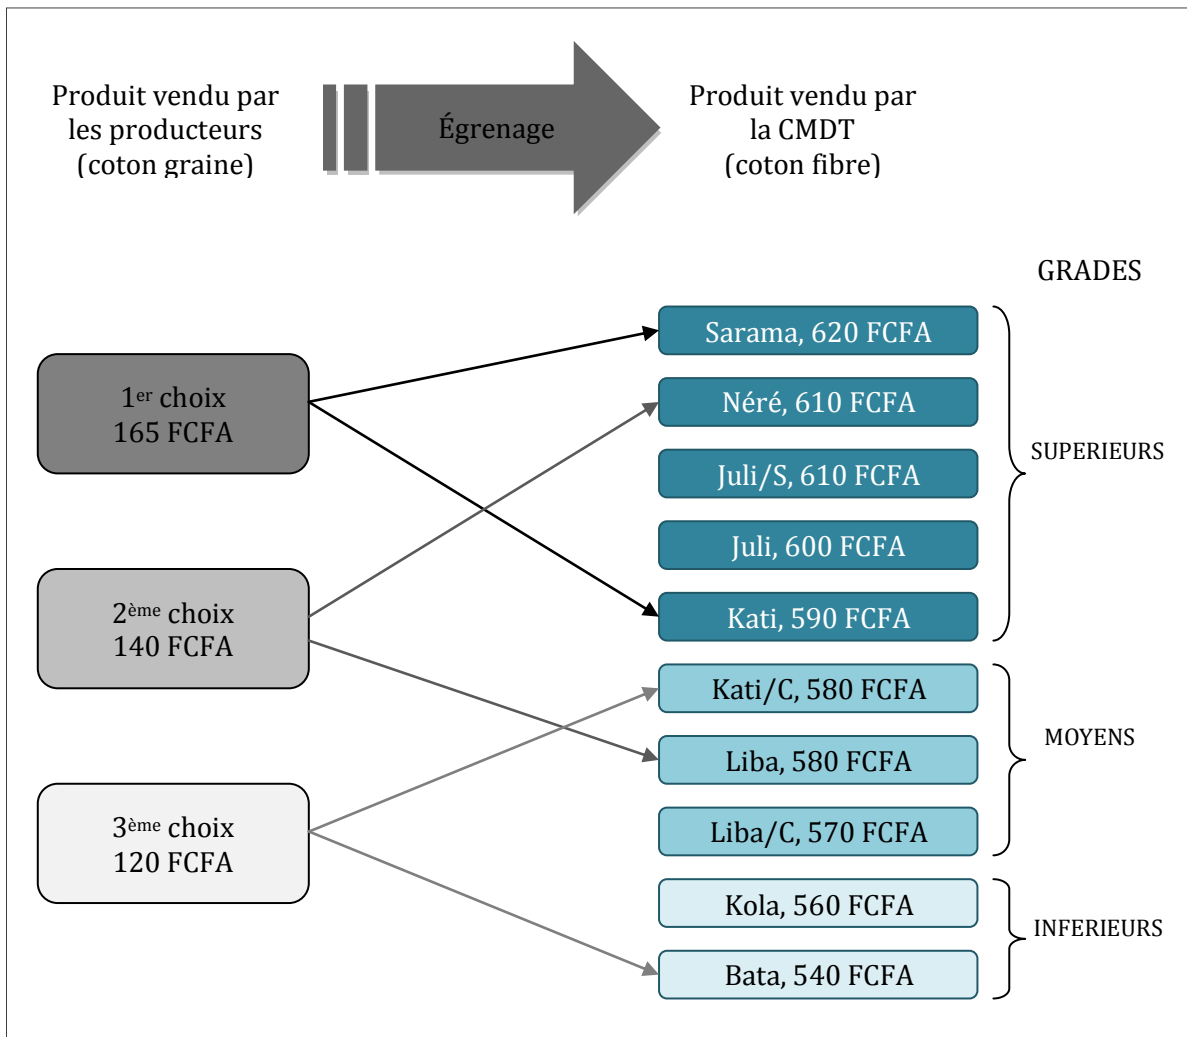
Produit vendu par les producteurs (coton graine)

Égrenage

Produit vendu par la CMDT (coton fibre)

GRADES

$1^{er}$ choix
165 FCFA

$2^{ème}$ choix
140 FCFA

$3^{ème}$ choix
120 FCFA

Sarama, 620 FCFA

Néré, 610 FCFA

Juli/S, 610 FCFA

Juli, 600 FCFA

Kati, 590 FCFA

SUPERIEURS

Kati/C, 580 FCFA

Liba, 580 FCFA

Liba/C, 570 FCFA

MOYENS

Kola, 560 FCFA

Bata, 540 FCFA

INFERIEURS